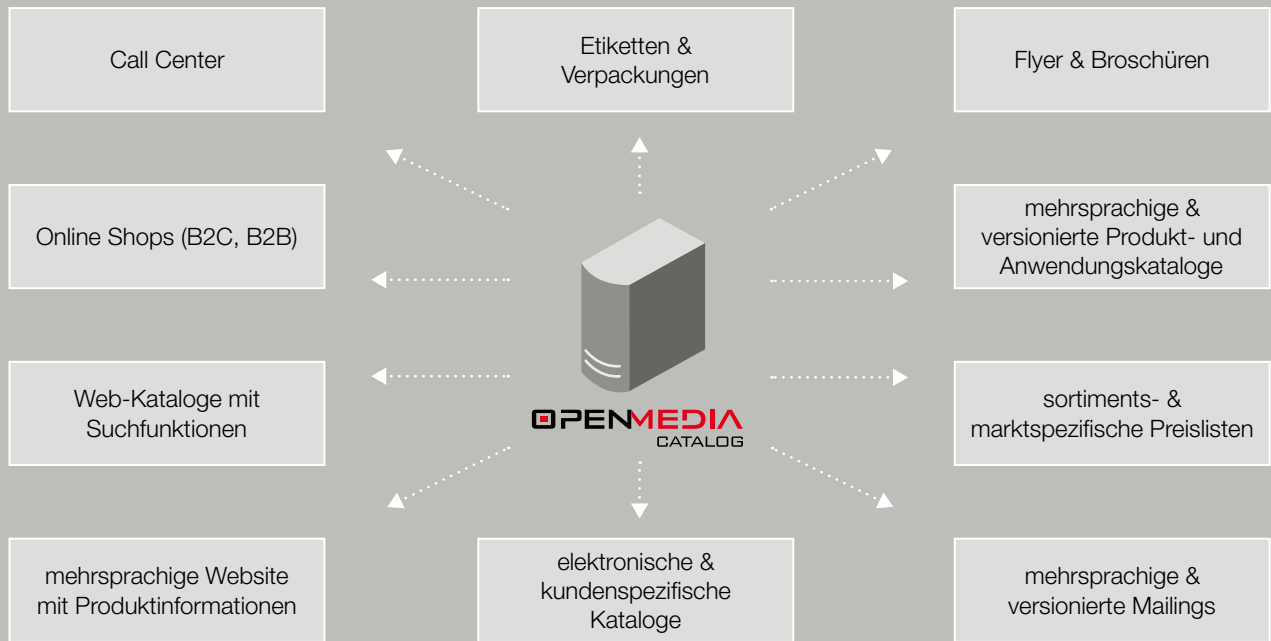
Call Center

Etiketten & Verpackungen

Flyer & Broschüren

Online Shops (B2C, B2B)

mehrsprachige & versionierte Produkt- und Anwendungskataloge

Web-Kataloge mit Suchfunktionen

OPENMEDIA CATALOG

sortiments- & marktspezifische Preislisten

mehrsprachige Website mit Produktinformationen

elektronische & kundenspezifische Kataloge

mehrsprachige & versionierte Mailings